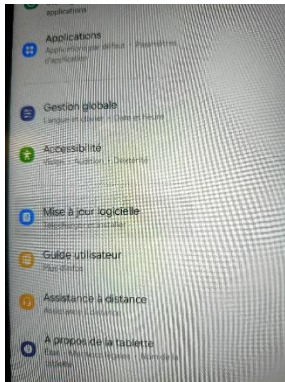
applications

Applications
Apps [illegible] par défaut • Paramètres d'application

Gestion globale
Langue et clavier • Date et heure

Accessibilité
Vision • Audition • Dextérité

Mise à jour logicielle
Télécharger et installer

Guide utilisateur
Plus d'infos

Assistance à distance
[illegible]

À propos de la tablette
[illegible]